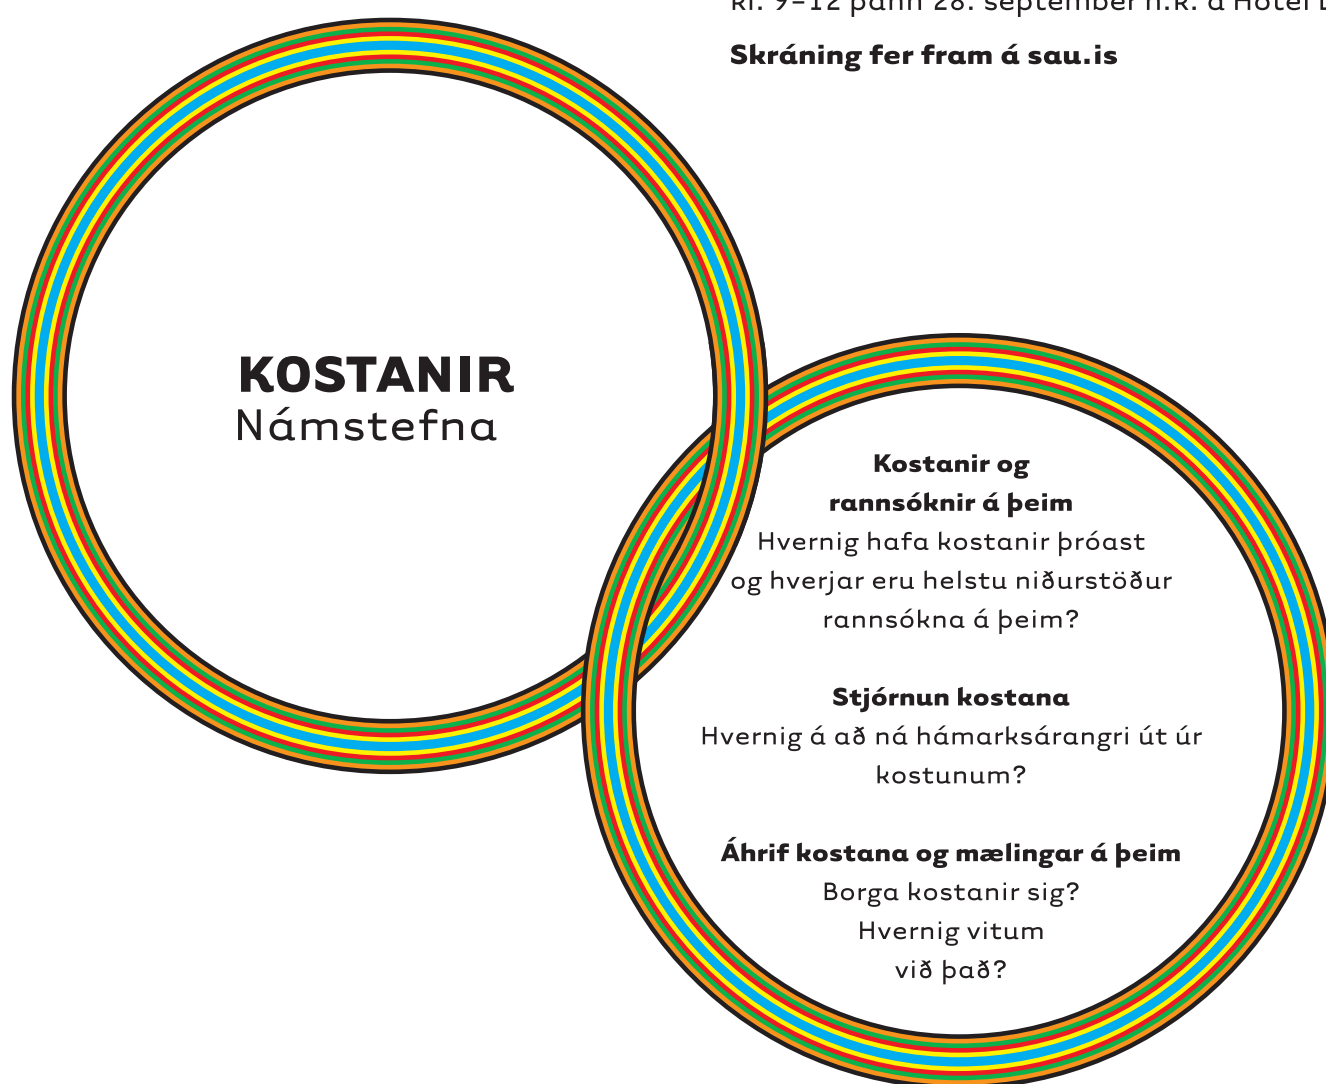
kl. 9–12 þann 28. september n.k. á Hótel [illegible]

**Skráning fer fram á sau.is**

KOSTANIR
Námstefna

**Kostanir og rannsóknir á þeim**
Hvernig hafa kostanir þróast og hverjar eru helstu niðurstöður rannsókna á þeim?

**Stjórnun kostana**
Hvernig á að ná hámarksárangri út úr kostunum?

**Áhrif kostana og mælingar á þeim**
Borga kostanir sig? Hvernig vitum við það?